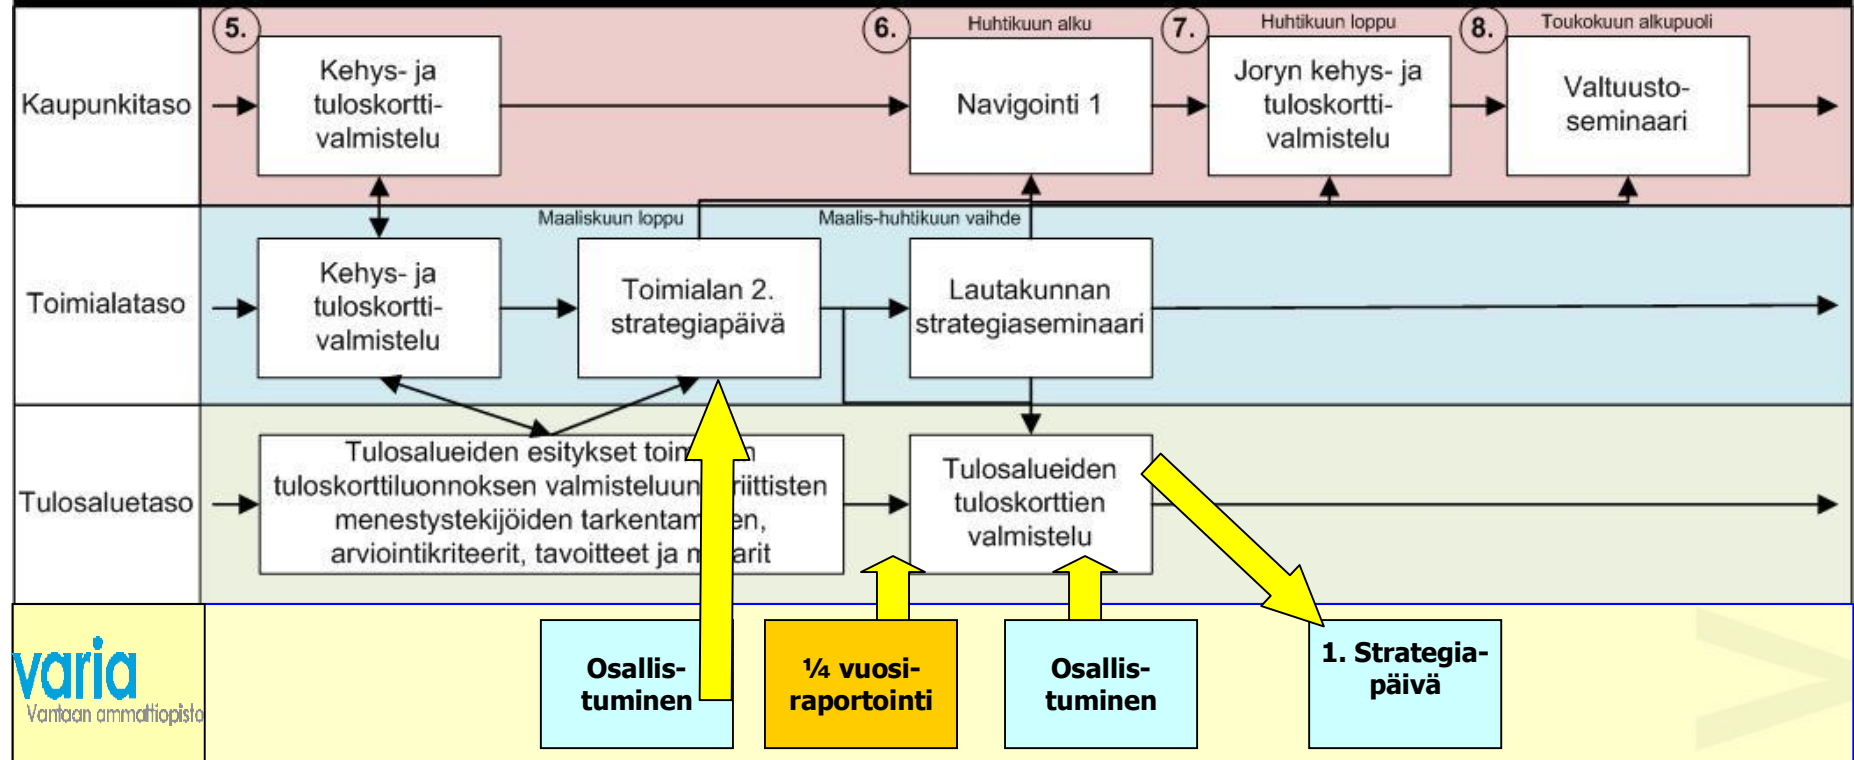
Kaupunkitaso

5.

Kehys- ja tuloskorttivalmistelu

6.

Huhtikuun alku

Navigointi 1

7.

Huhtikuun loppu

Joryn kehys- ja tuloskorttivalmistelu

8.

Toukokuun alkupuoli

Valtuustoseminaari

Toimialataso

Kehys- ja tuloskorttivalmistelu

Maaliskuun loppu

Toimialan 2. strategiapäivä

Maalis-huhtikuun vaihde

Lautakunnan strategiaseminaari

Tulosaluetaso

Tulosalueiden esitykset toim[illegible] tuloskorttiluonnoksen valmisteluun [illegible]riittisten menestystekijöiden tarkentam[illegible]en, arviointikriteerit, tavoitteet ja m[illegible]arit

Tulosalueiden tuloskorttien valmistelu

varia
Vantaan ammattiopisto

Osallistuminen

¼ vuosiraportointi

Osallistuminen

1. Strategiapäivä